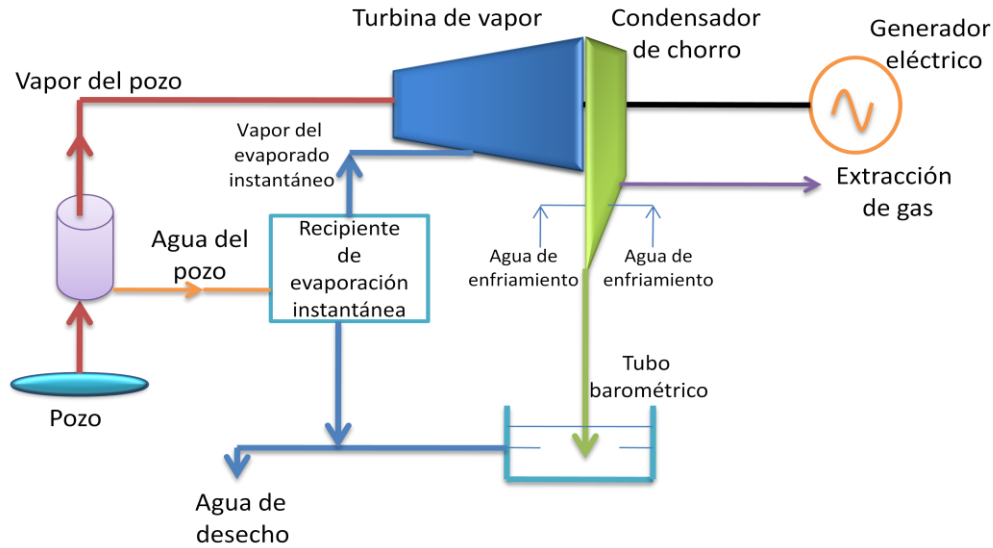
Turbina de vapor

Condensador de chorro

Generador eléctrico

Vapor del pozo

Vapor del evaporado instantáneo

Extracción de gas

Agua del pozo

Recipiente de evaporación instantánea

Agua de enfriamiento

Agua de enfriamiento

Tubo barométrico

Pozo

Agua de desecho